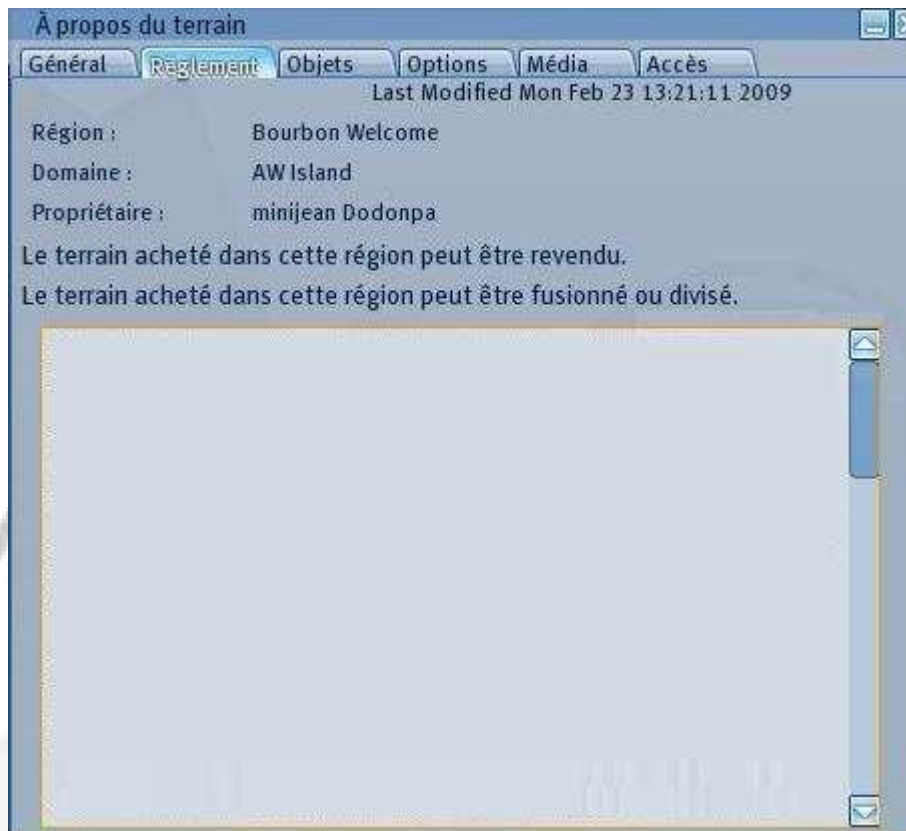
À propos du terrain

Général | Règlement | Objets | Options | Média | Accès

Last Modified Mon Feb 23 13:21:11 2009

Région : Bourbon Welcome

Domaine : AW Island

Propriétaire : minijean Dodonpa

Le terrain acheté dans cette région peut être revendu.

Le terrain acheté dans cette région peut être fusionné ou divisé.